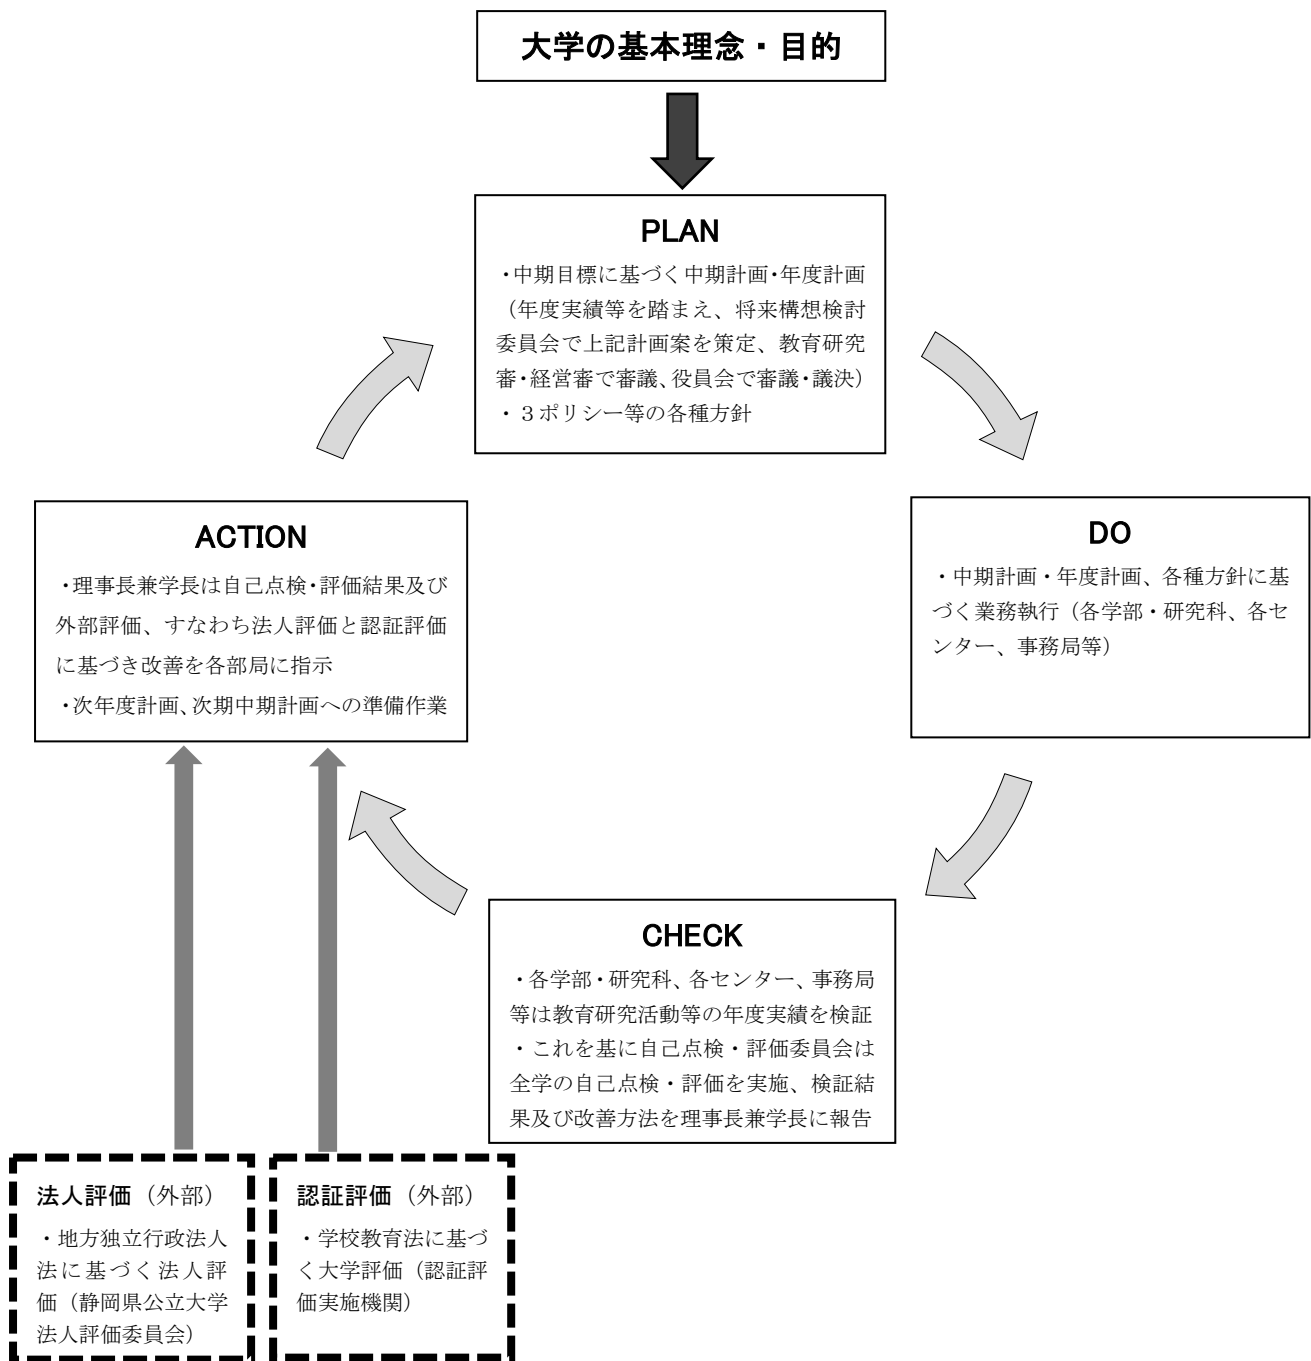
大学の基本理念・目的

PLAN
・中期目標に基づく中期計画・年度計画（年度実績等を踏まえ、将来構想検討委員会で上記計画案を策定、教育研究審・経営審で審議、役員会で審議・議決）
・３ポリシー等の各種方針

DO
・中期計画・年度計画、各種方針に基づく業務執行（各学部・研究科、各センター、事務局等）

CHECK
・各学部・研究科、各センター、事務局等は教育研究活動等の年度実績を検証
・これを基に自己点検・評価委員会は全学の自己点検・評価を実施、検証結果及び改善方法を理事長兼学長に報告

ACTION
・理事長兼学長は自己点検・評価結果及び外部評価、すなわち法人評価と認証評価に基づき改善を各部局に指示
・次年度計画、次期中期計画への準備作業

法人評価（外部）
・地方独立行政法人法に基づく法人評価（静岡県公立大学法人評価委員会）

認証評価（外部）
・学校教育法に基づく大学評価（認証評価実施機関）